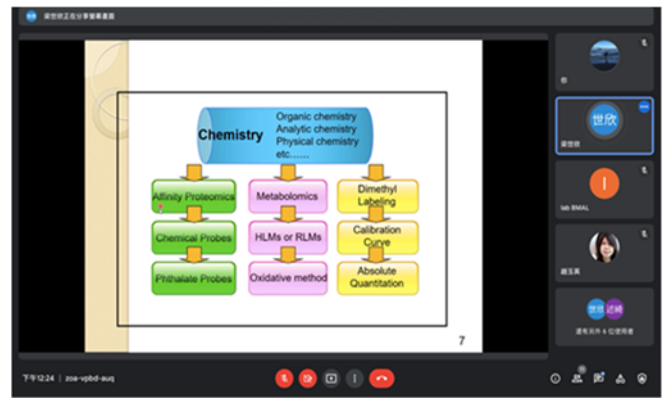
梁世欣正在分享螢幕畫面

Chemistry

Organic chemistry
Analytic chemistry
Physical chemistry
etc......

Affinity Proteomics

Chemical Probes

Phthalate Probes

Metabolomics

HLMs or RLMs

Oxidative method

Dimethyl Labeling

Calibration Curve

Absolute Quantitation

7

你

世欣

梁世欣

I

lab BMAL

趙玉美

世欣 述綺

還有另外 6 位使用者

下午12:24 | zoa-vpbd-auq